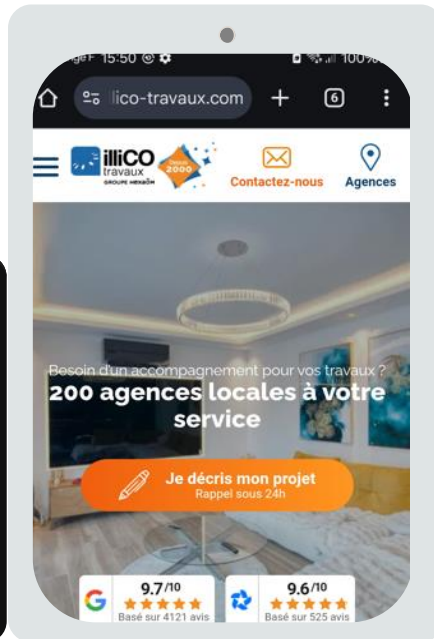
15:50 100%

ilico-travaux.com + 6

illiCO travaux GROUPE HEXAOM Depuis 2000

Contactez-nous

Agences

Besoin d'un accompagnement pour vos travaux ?

200 agences locales à votre service

Je décris mon projet
Rappel sous 24h

9.7/10
★★★★★
Basé sur 4121 avis

9.6/10
★★★★★
Basé sur 525 avis